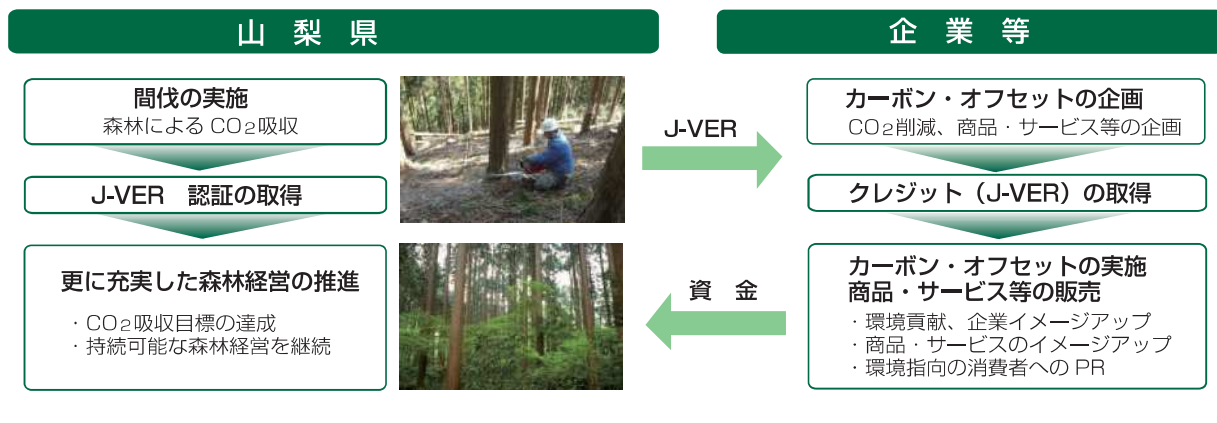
山梨県

間伐の実施
森林による $CO_2$ 吸収

J-VER　認証の取得

更に充実した森林経営の推進

・$CO_2$ 吸収目標の達成
・持続可能な森林経営を継続

J-VER

資　金

企業等

カーボン・オフセットの企画
$CO_2$ 削減、商品・サービス等の企画

クレジット（J-VER）の取得

カーボン・オフセットの実施
商品・サービス等の販売

・環境貢献、企業イメージアップ
・商品・サービスのイメージアップ
・環境指向の消費者への PR